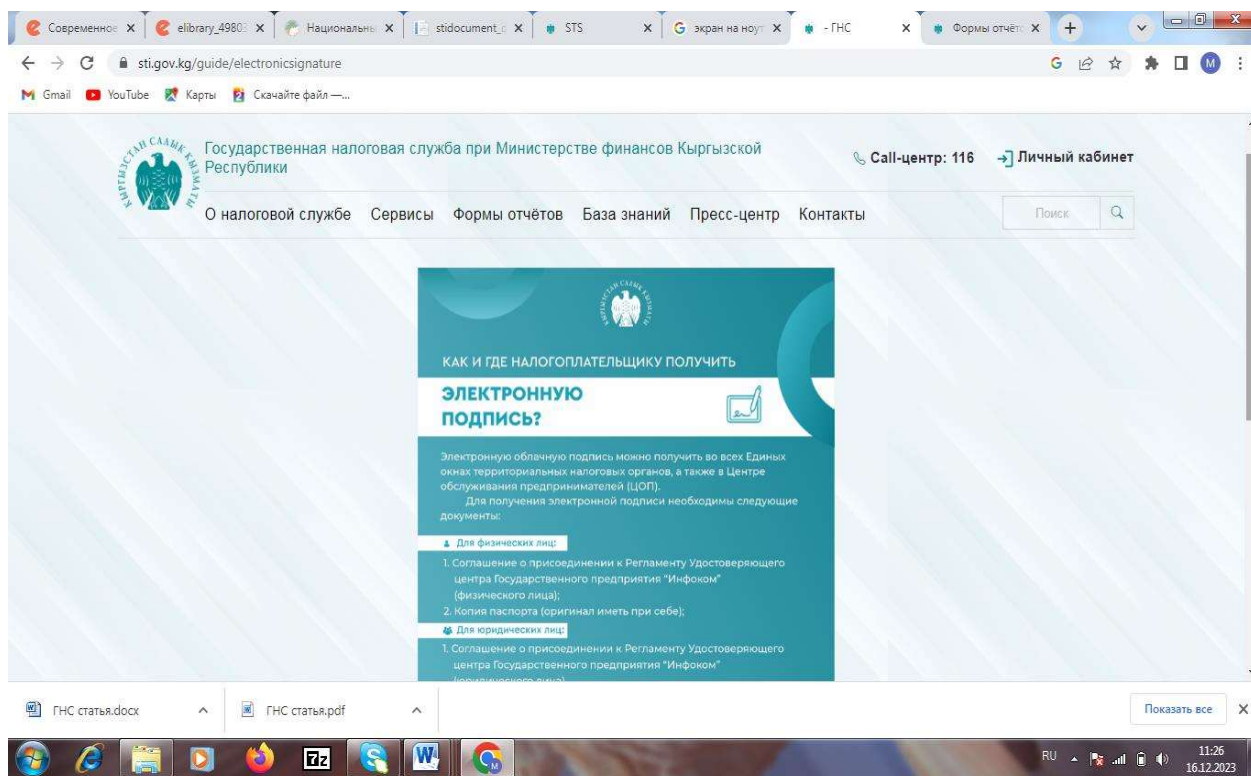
Современное × | elibrary_4980 × | Национальны × | stidocument × | STS × | экран на ноут × | - ГНС × | Формы отчёт × | +

sti.gov.kg/guide/electronicsignature

Gmail YouTube Карты Скачайте файл —...

КЫРГЫЗСТАН САЛЫК КЫЗМАТЫ

Государственная налоговая служба при Министерстве финансов Кыргызской Республики

Call-центр: 116 Личный кабинет

О налоговой службе Сервисы Формы отчётов База знаний Пресс-центр Контакты

Поиск

КЫРГЫЗСТАН САЛЫК КЫЗМАТЫ

КАК И ГДЕ НАЛОГОПЛАТЕЛЬЩИКУ ПОЛУЧИТЬ

ЭЛЕКТРОННУЮ ПОДПИСЬ?

Электронную облачную подпись можно получить во всех Единых окнах территориальных налоговых органов, а также в Центре обслуживания предпринимателей (ЦОП).

Для получения электронной подписи необходимы следующие документы:

Для физических лиц:

1. Соглашение о присоединении к Регламенту Удостоверяющего центра Государственного предприятия "Инфоком" (физического лица);
2. Копия паспорта (оригинал иметь при себе);

Для юридических лиц:

1. Соглашение о присоединении к Регламенту Удостоверяющего центра Государственного предприятия "Инфоком" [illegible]

ГНС статья.docx ^ | ГНС статья.pdf ^ | Показать все ×

RU 11:26 16.12.2023